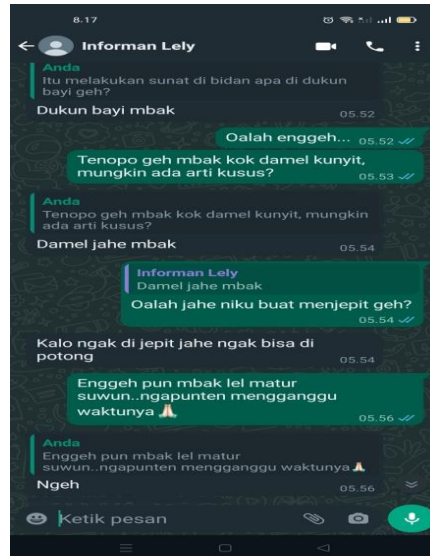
8.17

Informan Lely

Anda
Itu melakukan sunat di bidan apa di dukun bayi geh?

Dukun bayi mbak 05.52

Oalah enggeh... 05.52

Tenopo geh mbak kok damel kunyit, mungkin ada arti kusus? 05.53

Anda
Tenopo geh mbak kok damel kunyit, mungkin ada arti kusus?

Damel jahe mbak 05.54

Informan Lely
Damel jahe mbak

Oalah jahe niku buat menjepit geh? 05.54

Kalo ngak di jepit jahe ngak bisa di potong 05.54

Enggeh pun mbak lel matur suwun..ngapunten mengganggu waktunya 🙏 05.56

Anda
Enggeh pun mbak lel matur suwun..ngapunten mengganggu waktunya 🙏

Ngeh 05.56

Ketik pesan